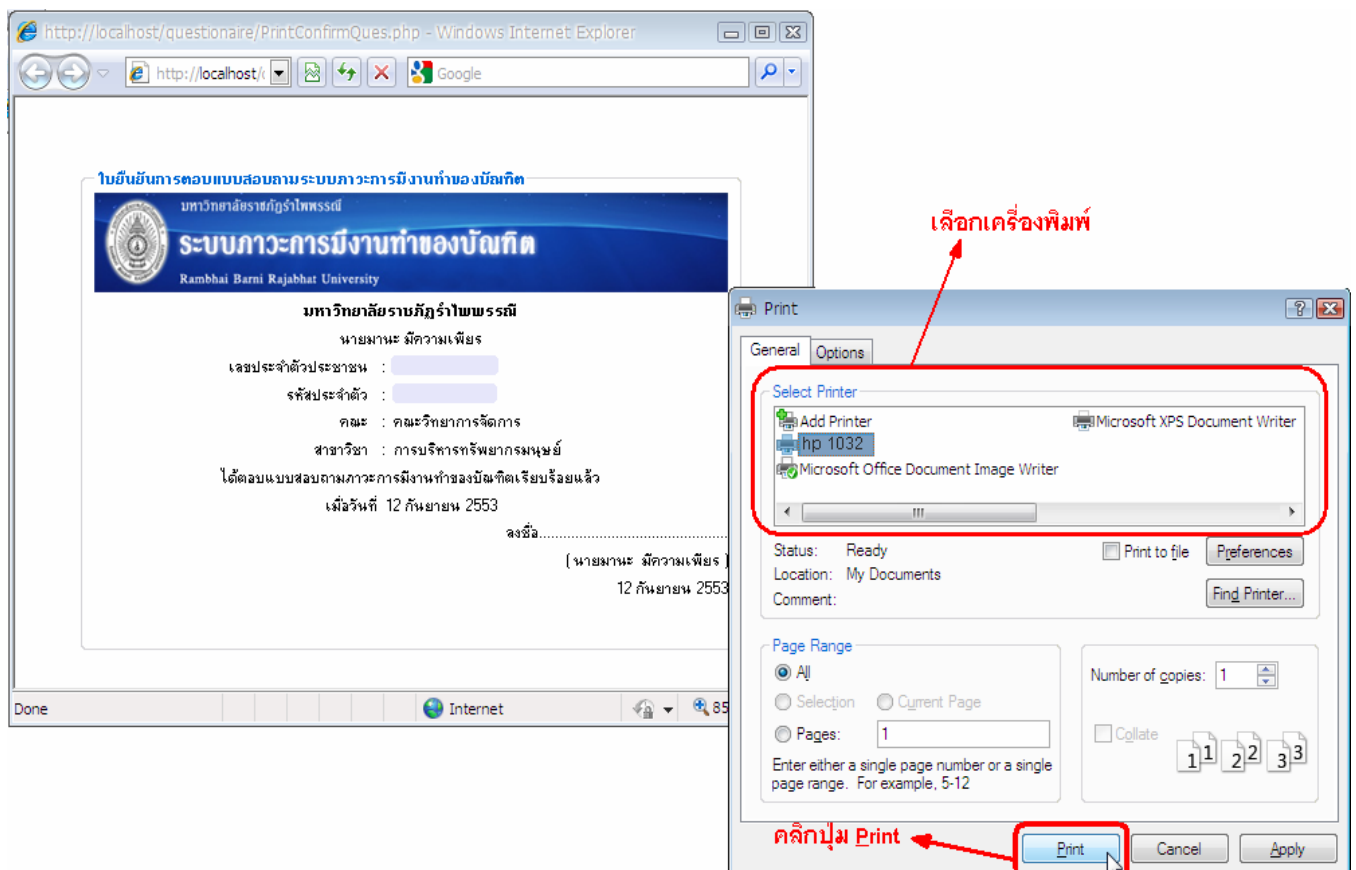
http://localhost/questionaire/PrintConfirmQues.php - Windows Internet Explorer

http://localhost/

Google

ใบยืนยันการตอบแบบสอบถามระบบภาวะการมีงานทำของบัณฑิต

มหาวิทยาลัยราชภัฏรำไพพรรณี

ระบบภาวะการมีงานทำของบัณฑิต

Rambhai Barni Rajabhat University

มหาวิทยาลัยราชภัฏรำไพพรรณี

นายมานะ มีความเพียร

เลขประจำตัวประชาชน :

รหัสประจำตัว :

คณะ : คณะวิทยาการจัดการ

สาขาวิชา : การบริหารทรัพยากรมนุษย์

ได้ตอบแบบสอบถามภาวะการมีงานทำของบัณฑิตเรียบร้อยแล้ว

เมื่อวันที่ 12 กันยายน 2553

ลงชื่อ.......................................

( นายมานะ มีความเพียร )

12 กันยายน 2553

Done

Internet

85

เลือกเครื่องพิมพ์

Print

General

Options

Select Printer

Add Printer

Microsoft XPS Document Writer

hp 1032

Microsoft Office Document Image Writer

Status: Ready

Location: My Documents

Comment:

Print to file

Preferences

Find Printer...

Page Range

All

Selection

Current Page

Pages: 1

Enter either a single page number or a single page range. For example, 5-12

Number of copies: 1

Collate

1 1 2 2 3 3

คลิกปุ่ม Print

Print

Cancel

Apply